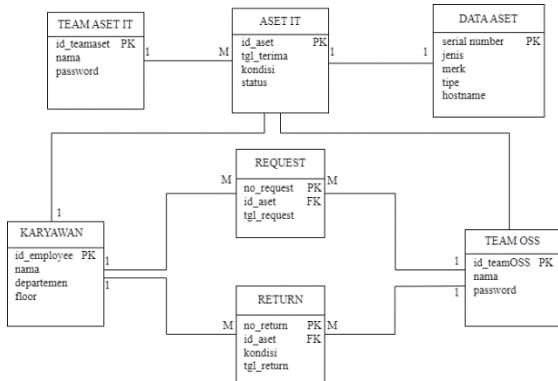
TEAM ASET IT
id_teamaset PK
nama
password

1 M

ASET IT
id_aset PK
tgl_terima
kondisi
status

1 1

DATA ASET
serial number PK
jenis
merk
tipe
hostname

REQUEST
M M
no_request PK
id_aset FK
tgl_request

1

KARYAWAN
id_employee PK
nama
departemen
floor

1
1

TEAM OSS
1
id_teamOSS PK
nama
password
1

RETURN
M M
no_return PK
id_aset FK
kondisi
tgl_return